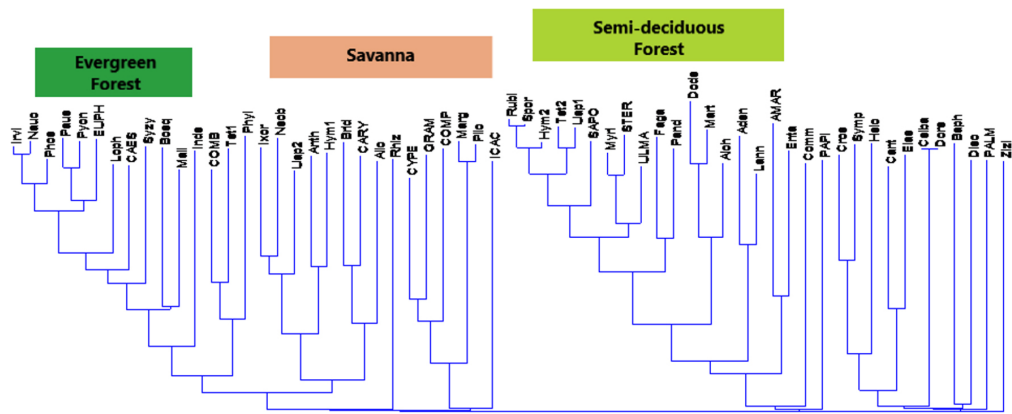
Evergreen Forest

Savanna

Semi-deciduous Forest

Irvi
Nauc
Phoe
Paus
Pyco
EUPH
Loph
CAES
Syzy
Bosq
Mall
Indo
COMB
Tet1
Phyl
Ixor
Neob
Uap2
Anth
Hym1
Brid
CARY
Allo
Rhiz
CYPE
GRAM
COMP
Marg
Pilo
ICAC
Rubi
Spor
Hym2
Tet2
Uap1
SAPO
Myri
STER
ULMA
Faga
Pand
Dodo
Mart
Alch
Aden
Lann
AMAR
Ente
Comm
PAPI
Cros
Symp
Holo
Cent
Elae
Celba
Dora
Baph
Dileo
PALM
Zizi